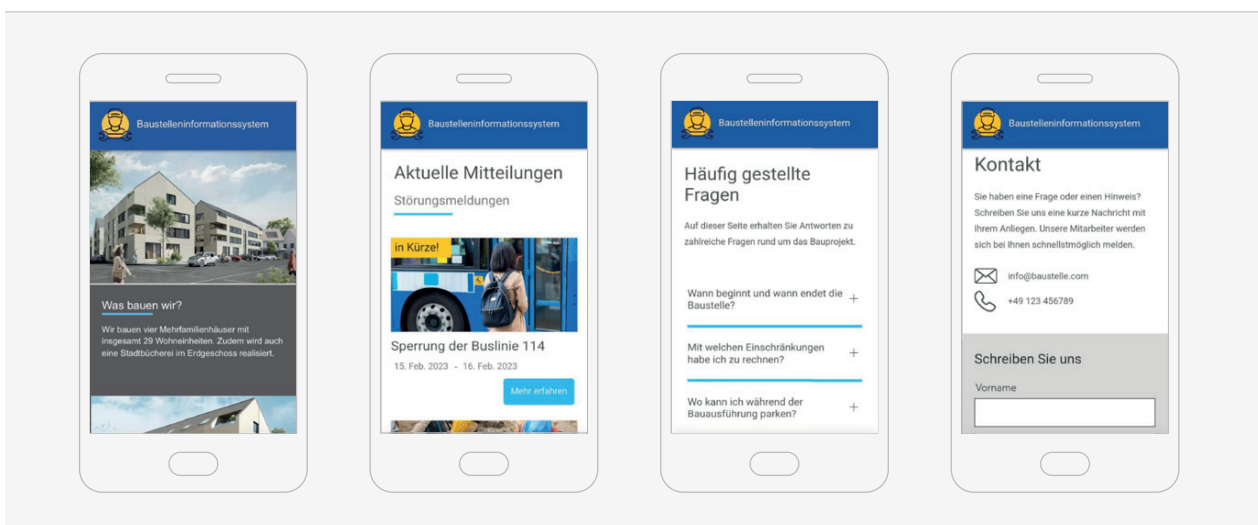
Baustelleninformationssystem

Was bauen wir?

Wir bauen vier Mehrfamilienhäuser mit insgesamt 29 Wohneinheiten. Zudem wird auch eine Stadtbücherei im Erdgeschoss realisiert.

Baustelleninformationssystem

Aktuelle Mitteilungen

Störungsmeldungen

in Kürze!

Sperrung der Buslinie 114

15. Feb. 2023 - 16. Feb. 2023

Mehr erfahren

Baustelleninformationssystem

Häufig gestellte Fragen

Auf dieser Seite erhalten Sie Antworten zu zahlreiche Fragen rund um das Bauprojekt.

Wann beginnt und wann endet die Baustelle? +

Mit welchen Einschränkungen habe ich zu rechnen? +

Wo kann ich während der Bauausführung parken? +

Baustelleninformationssystem

Kontakt

Sie haben eine Frage oder einen Hinweis? Schreiben Sie uns eine kurze Nachricht mit Ihrem Anliegen. Unsere Mitarbeiter werden sich bei Ihnen schnellstmöglich melden.

info@baustelle.com

+49 123 456789

Schreiben Sie uns

Vorname